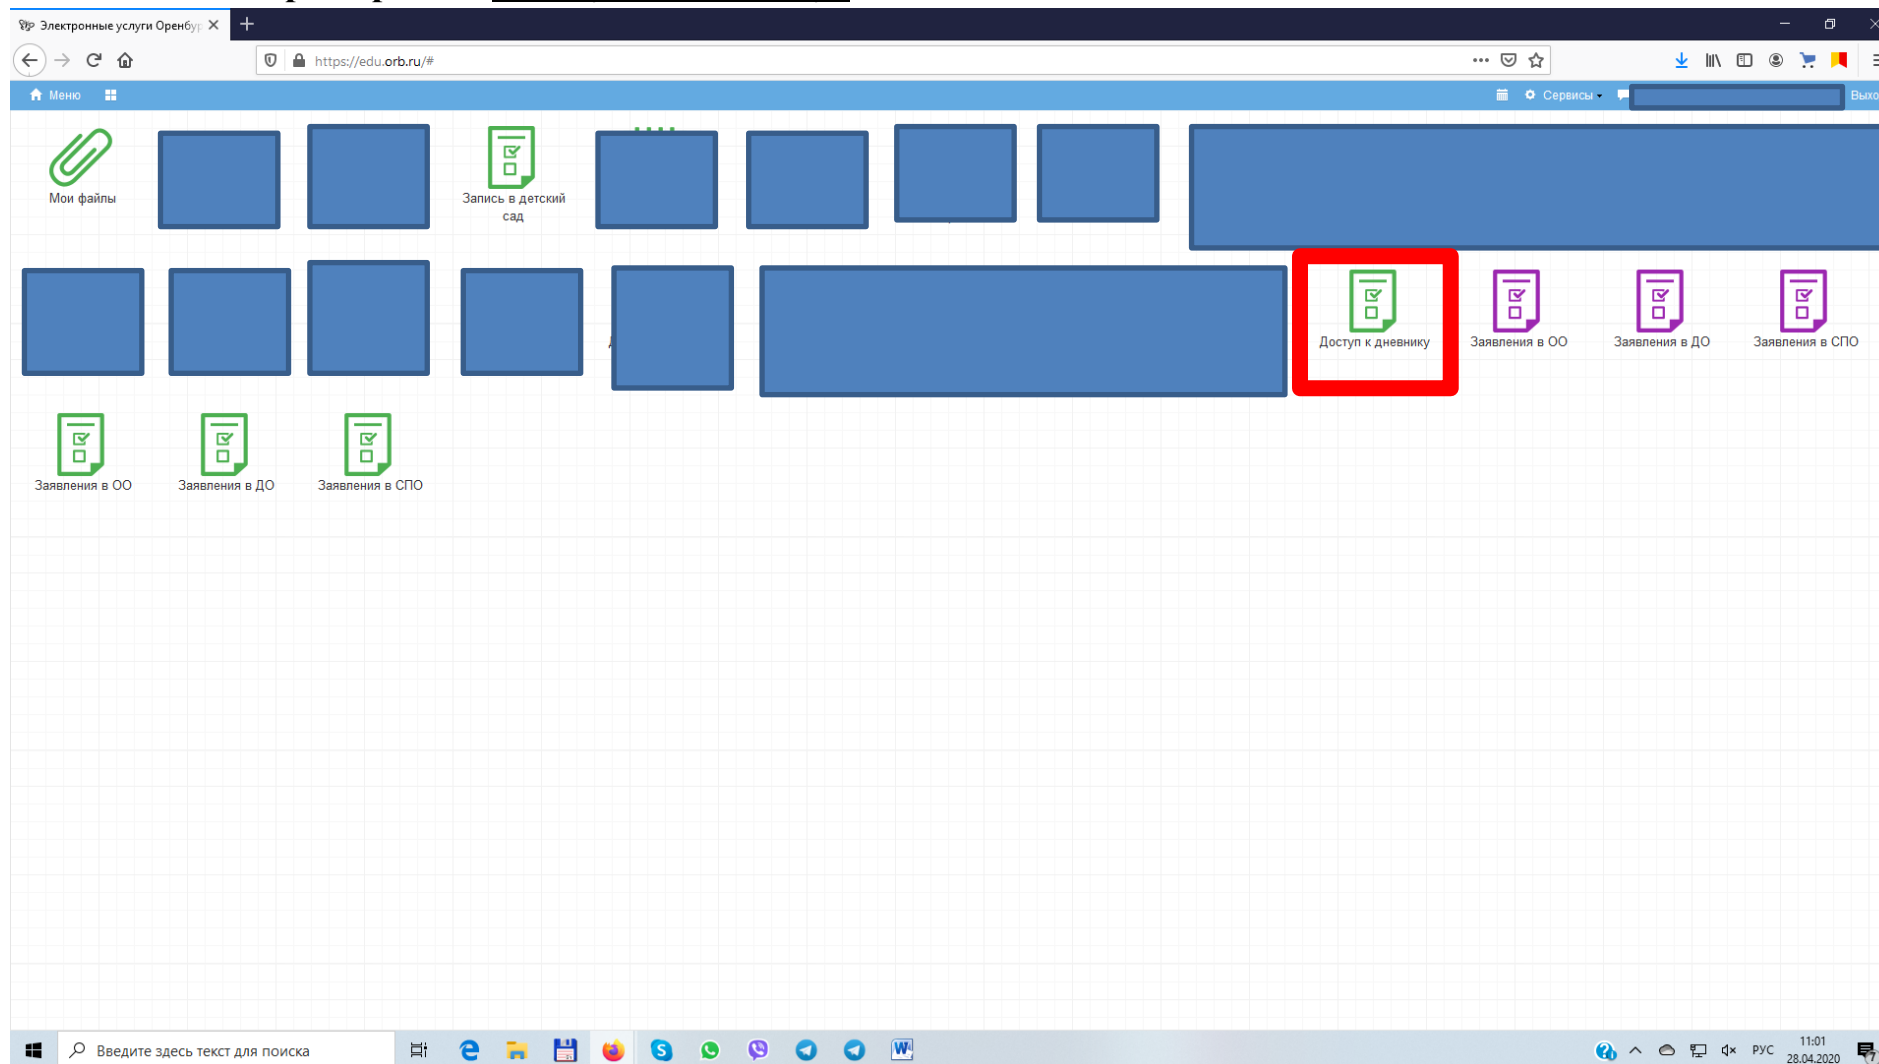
Электронные услуги Оренбур

https://edu.orb.ru/#

Меню

Сервисы

Выхо

Мои файлы

Запись в детский сад

Доступ к дневнику

Заявления в ОО

Заявления в ДО

Заявления в СПО

Заявления в ОО

Заявления в ДО

Заявления в СПО

Введите здесь текст для поиска

РУС

11:01
28.04.2020